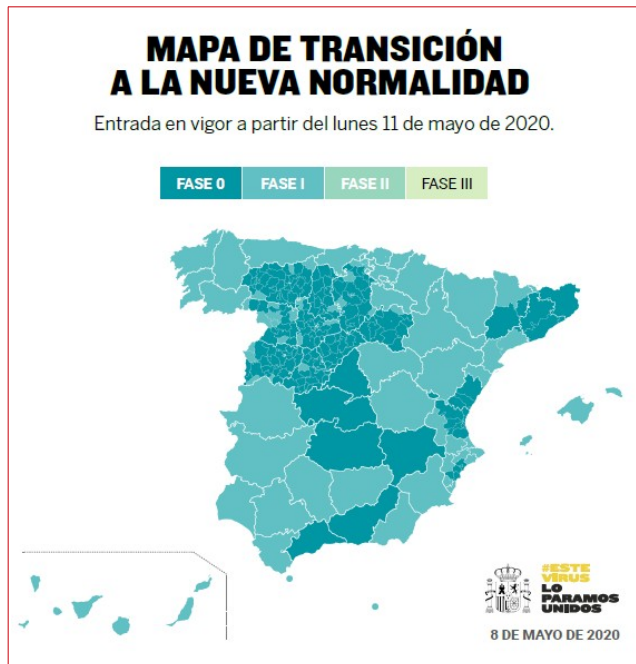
MAPA DE TRANSICIÓN A LA NUEVA NORMALIDAD

Entrada en vigor a partir del lunes 11 de mayo de 2020.

| FASE 0 | FASE I | FASE II | FASE III |
|---|---|---|---|

#ESTE VIRUS LO PARAMOS UNIDOS

8 DE MAYO DE 2020